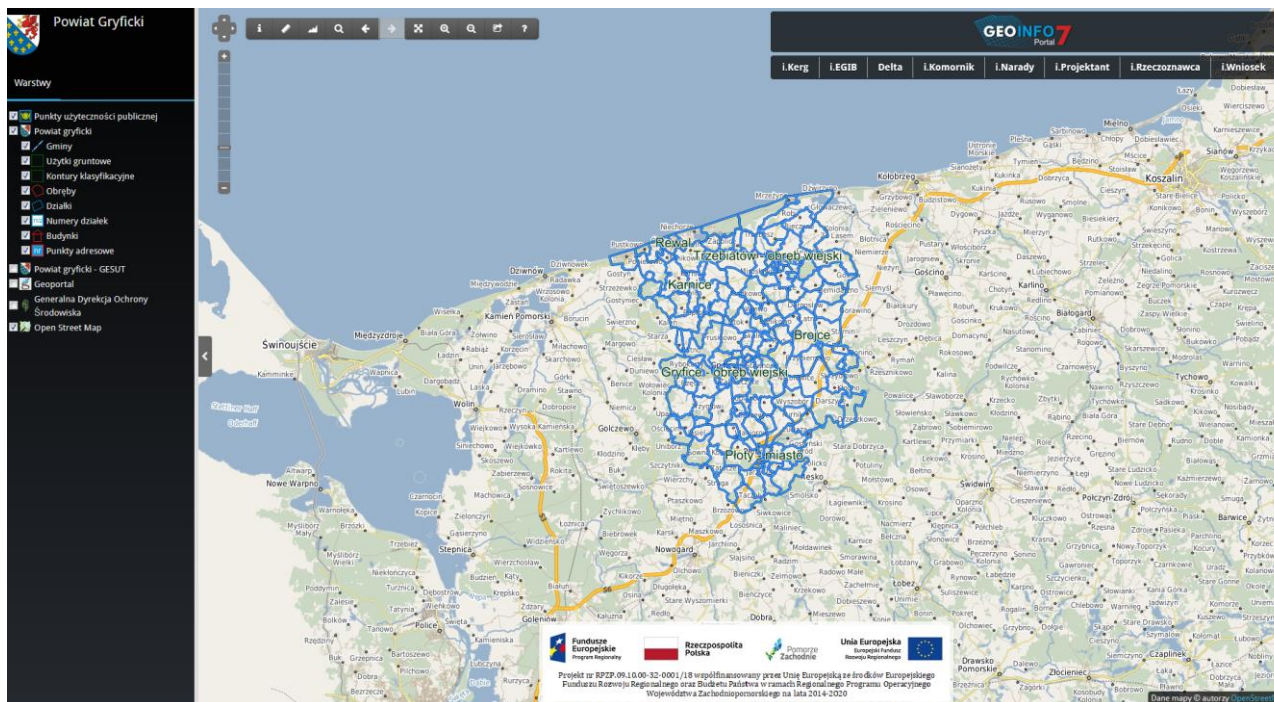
Powiat Gryficki

Warstwy

Punkty użyteczności publicznej
Powiat gryficki
Gminy
Użytki gruntowe
Kontury klasyfikacyjne
Obręby
Działki
Numery działek
Budynki
Punkty adresowe
Powiat gryficki - GESUT
Geoportal
Generalna Dyrekcja Ochrony Środowiska
Open Street Map

GEOINFO Portal 7

i.Kerg | i.EGIB | Delta | i.Komornik | i.Narady | i.Projektant | i.Rzeczoznawca | i.Wniosek

Rewal
Trzebiatów - obręb wiejski
Karnice
Brojce
Gryfice - obręb wiejski
Płoty - miasto

Świnoujście
Międzyzdroje
Kamień Pomorski
Dziwnów
Wolin
Golczewo
Nowogard
Stepnica
Police
Kołobrzeg
Koszalin
Karlino
Białogard
Świdwin
Połczyn-Zdrój
Łobez
Drawsko Pomorskie
Złocieniec
Czaplinek
Barwice
Tychowo
Nowe Warpno
Goleniów
Maszewo
Dobra
Resko
Sianów
Mielno
Gościno
Rymań
Sławoborze
Radowo Małe
Węgorzyno
Ińsko
Kamminke
Stettiner Haff

Fundusze Europejskie Program Regionalny
Rzeczpospolita Polska
Pomorze Zachodnie
Unia Europejska Europejski Fundusz Rozwoju Regionalnego

Projekt nr RPZP.09.10.00-32-0001/18 współfinansowany przez Unię Europejską ze środków Europejskiego Funduszu Rozwoju Regionalnego oraz Budżetu Państwa w ramach Regionalnego Programu Operacyjnego Województwa Zachodniopomorskiego na lata 2014-2020

Dane mapy © autorzy OpenStreetMap